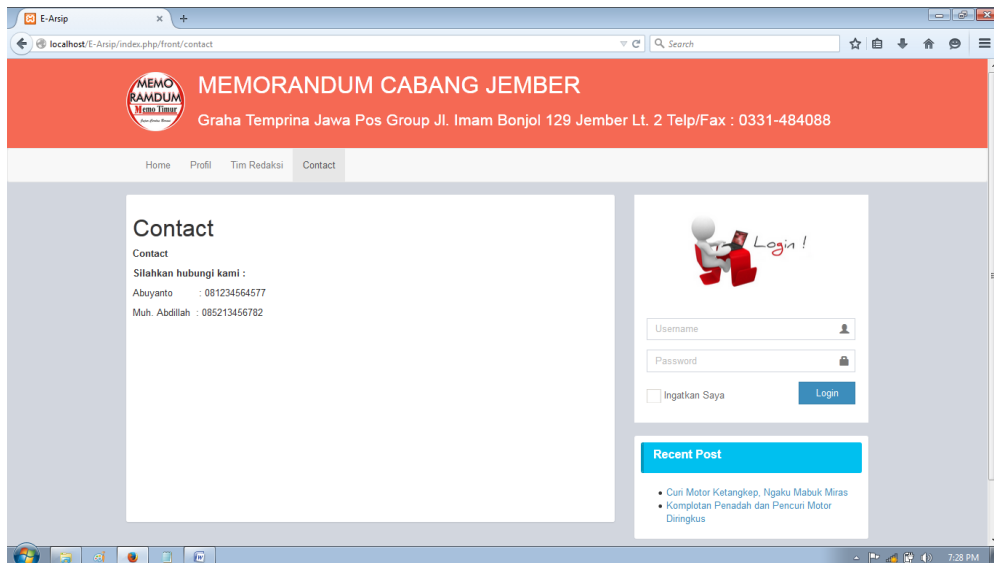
E-Arsip
localhost/E-Arsip/index.php/front/contact
Search

MEMO RAMDUM Memo Timur

MEMORANDUM CABANG JEMBER
Graha Temprina Jawa Pos Group Jl. Imam Bonjol 129 Jember Lt. 2 Telp/Fax : 0331-484088

Home Profil Tim Redaksi Contact

Contact
Contact
Silahkan hubungi kami :
Abuyanto : 081234564577
Muh. Abdillah : 085213456782

Login !

Username
Password
Ingatkan Saya
Login

Recent Post
• Curi Motor Ketangkep, Ngaku Mabuk Miras
• Komplotan Penadah dan Pencuri Motor Diringkus

7:28 PM